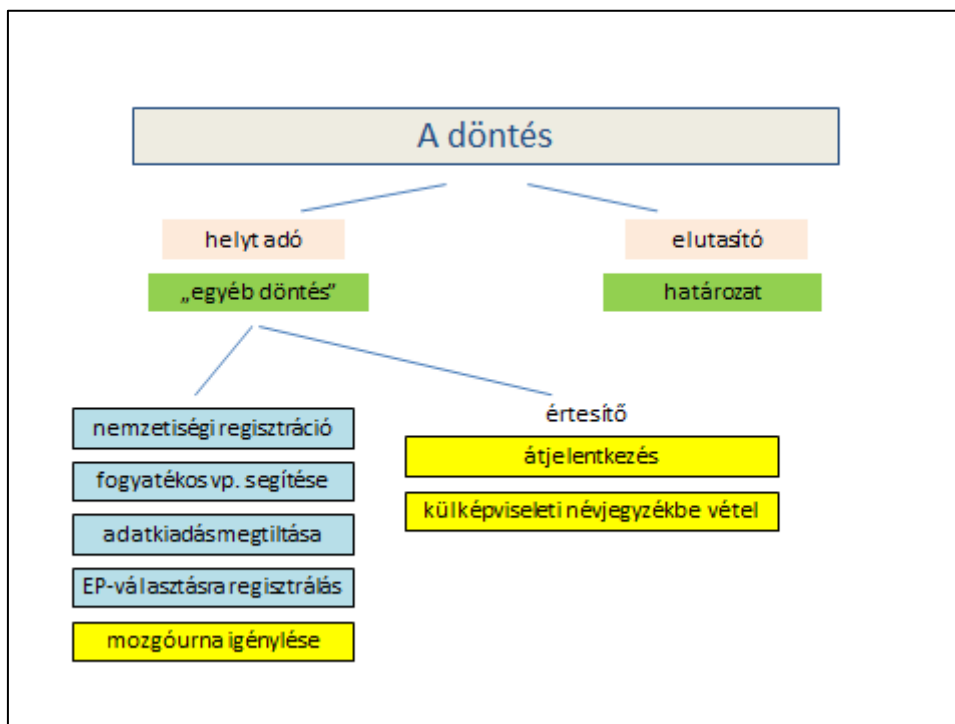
A döntés

helyt adó

elutasító

„egyéb döntés”

határozat

nemzetiségi regisztráció

fogyatékos vp. segítése

adatkiadás megtiltása

EP-választásra regisztrálás

mozgóurna igénylése

értesítő

átjelentkezés

külképviseleti névjegyzékbe vétel